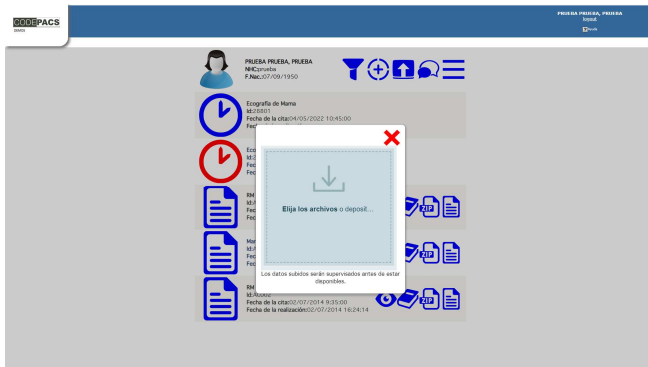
CODEPACS
DEMOS

PRUEBA PRUEBA, PRUEBA
logout
Nocolk

PRUEBA PRUEBA, PRUEBA
NHC:prueba
F.Nac.:07/09/1950

Ecografía de Mama
Id:28801
Fecha de la cita:04/05/2022 10:45:00
Fec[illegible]

Eco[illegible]
Id:3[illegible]
Fec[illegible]
Fec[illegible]

RM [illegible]
Id:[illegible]
Fec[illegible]
Fec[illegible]

Ma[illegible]
Id:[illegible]
Fec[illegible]
Fec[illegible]

RM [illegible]
Id:40002
Fecha de la cita:02/07/2014 9:35:00
Fecha de la realización:02/07/2014 16:24:14

ZIP
ZIP
ZIP

Elija los archivos o deposit...

Los datos subidos serán supervisados antes de estar disponibles.